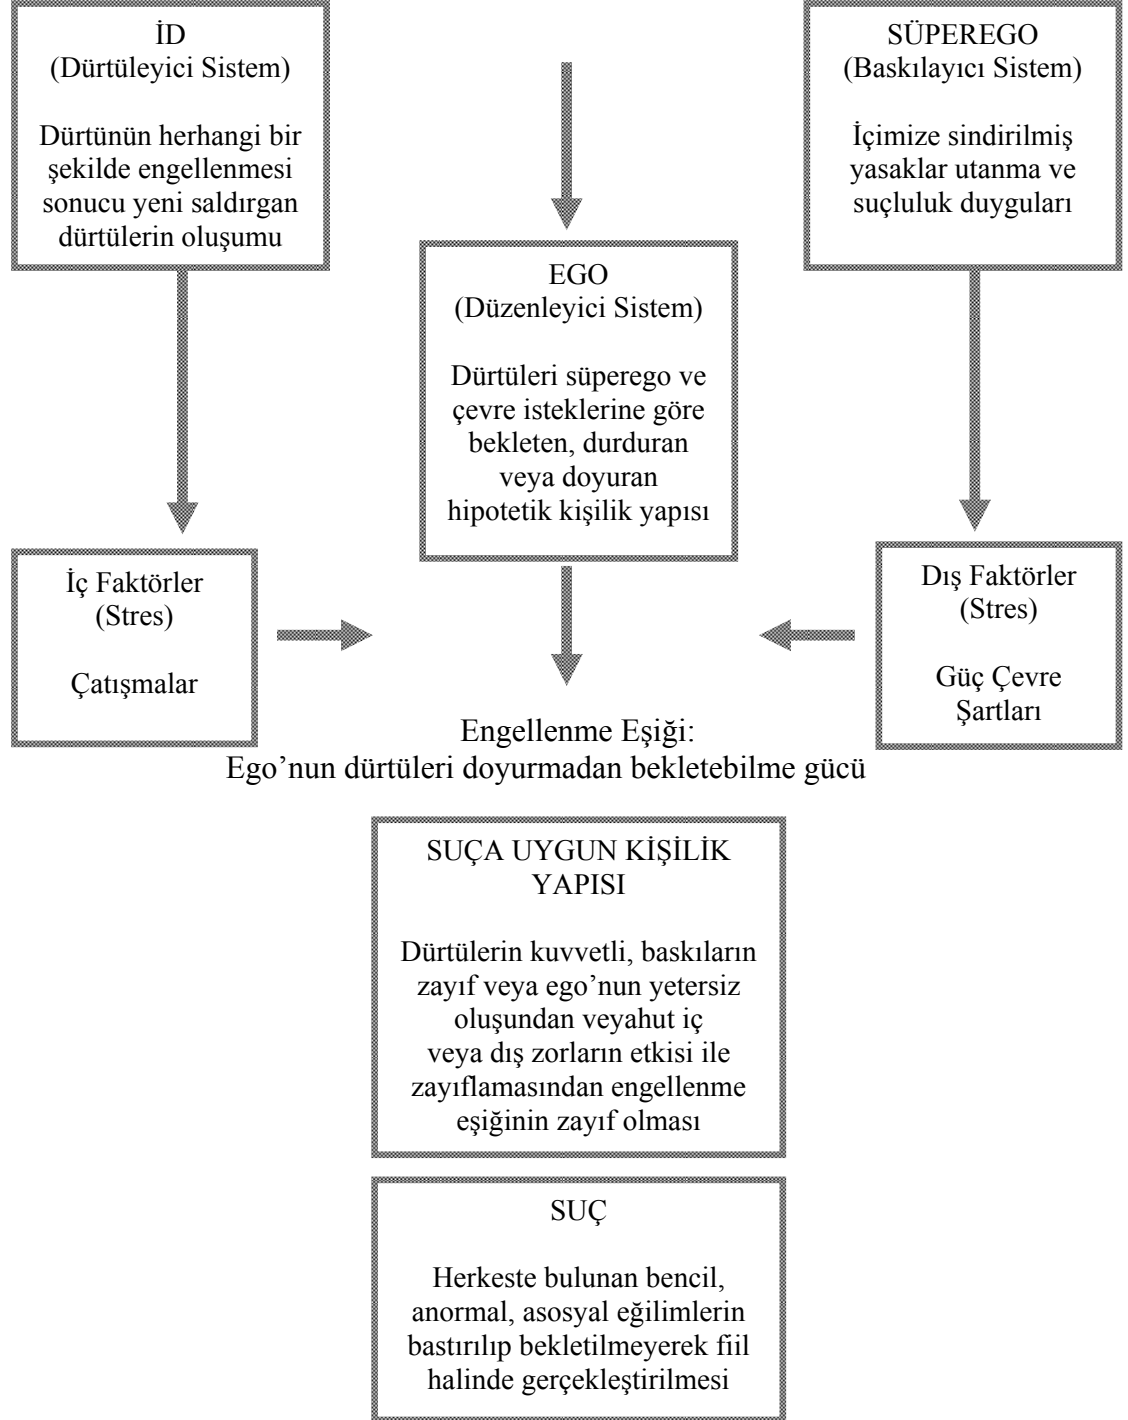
İD
(Dürtüleyici Sistem)

Dürtünün herhangi bir şekilde engellenmesi sonucu yeni saldırgan dürtülerin oluşumu

SÜPEREGO
(Baskılayıcı Sistem)

İçimize sindirilmiş yasaklar utanma ve suçluluk duyguları

EGO
(Düzenleyici Sistem)

Dürtüleri süperego ve çevre isteklerine göre bekleten, durduran veya doyuran hipotetik kişilik yapısı

İç Faktörler
(Stres)

Çatışmalar

Dış Faktörler
(Stres)

Güç Çevre Şartları

Engellenme Eşiği:
Ego'nun dürtüleri doyurmadan bekletebilme gücü

SUÇA UYGUN KİŞİLİK YAPISI

Dürtülerin kuvvetli, baskıların zayıf veya ego'nun yetersiz oluşundan veyahut iç veya dış zorların etkisi ile zayıflamasından engellenme eşiğinin zayıf olması

SUÇ

Herkeste bulunan bencil, anormal, asosyal eğilimlerin bastırılıp bekletilmeyerek fiil halinde gerçekleştirilmesi